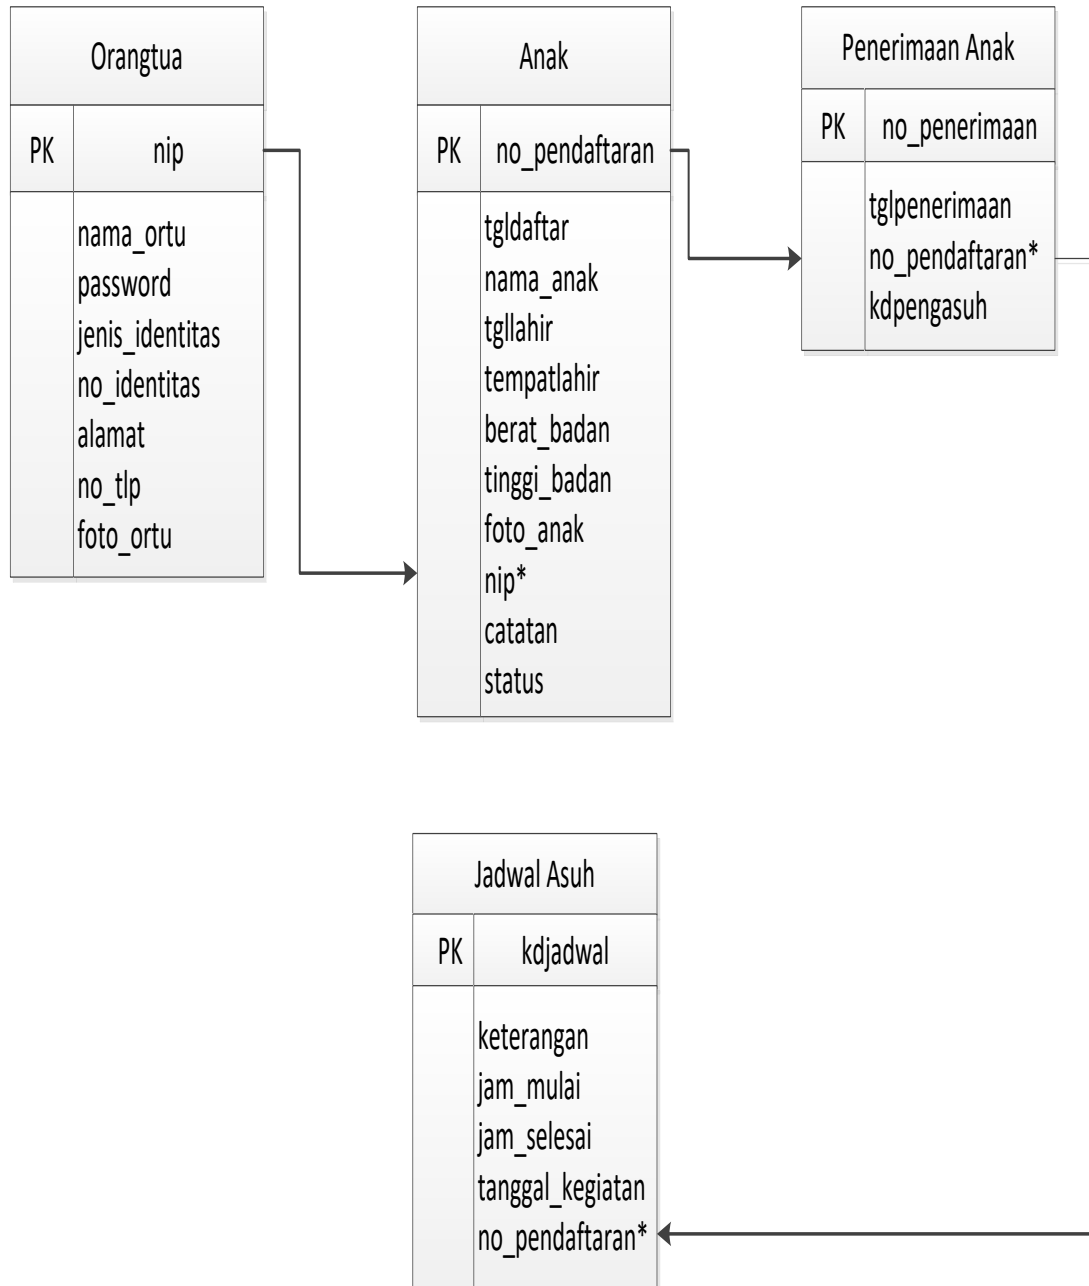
Orangtua

PK nip

nama_ortu
password
jenis_identitas
no_identitas
alamat
no_tlp
foto_ortu

Anak

PK no_pendaftaran

tgldaftar
nama_anak
tgllahir
tempatlahir
berat_badan
tinggi_badan
foto_anak
nip*
catatan
status

Penerimaan Anak

PK no_penerimaan

tglpenerimaan
no_pendaftaran*
kdpengasuh

Jadwal Asuh

PK kdjadwal

keterangan
jam_mulai
jam_selesai
tanggal_kegiatan
no_pendaftaran*